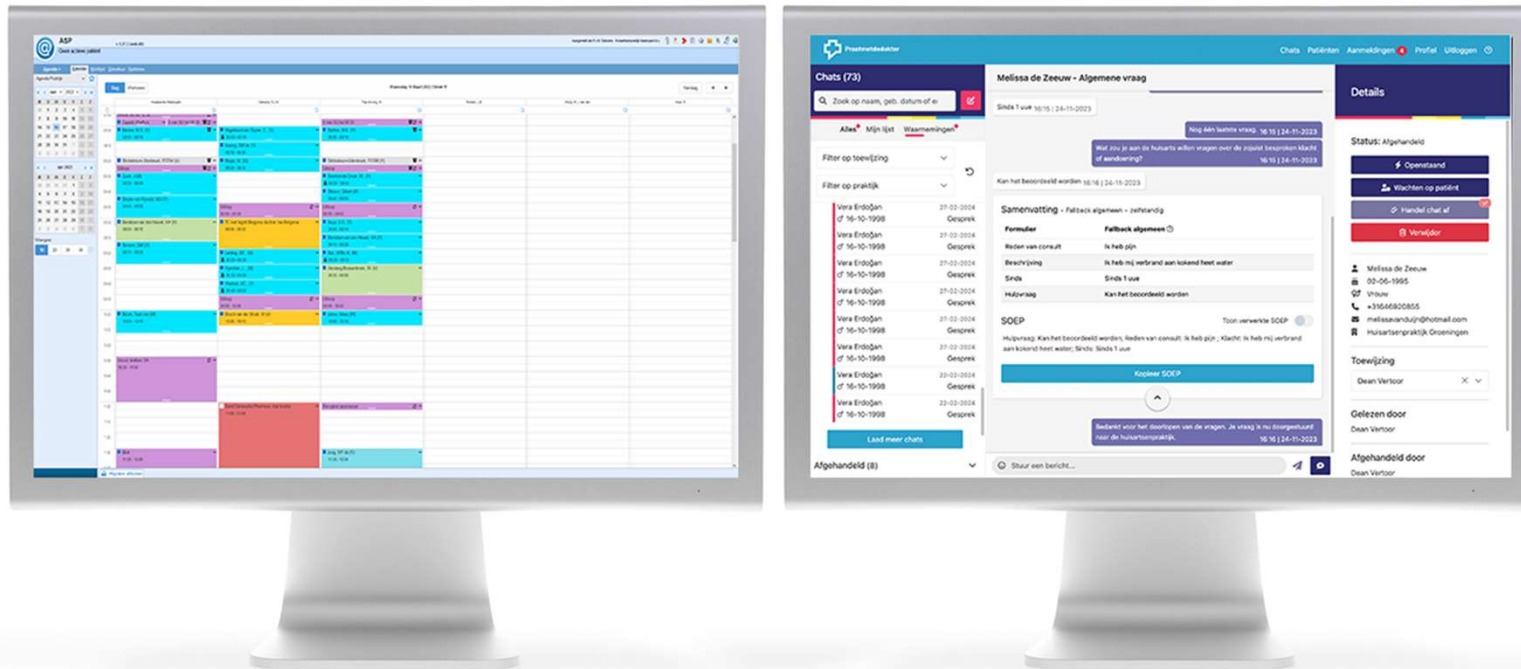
ASP
Geen actieve patiënt

Dag
Vandaag

Praktijkdokter
Chats Patiënten Aanmeldingen 4 Profiel Uitloggen

Chats (73)
Zoek op naam, geb. datum of e
Alles Mijn lijst Waarnemingen
Filter op toewijzing
Filter op praktijk

Vera Erdoğan 27-02-2024
16-10-1998 Gesprek
Vera Erdoğan 27-02-2024
16-10-1998 Gesprek
Vera Erdoğan 27-02-2024
16-10-1998 Gesprek
Vera Erdoğan 27-02-2024
16-10-1998 Gesprek
Vera Erdoğan 27-02-2024
16-10-1998 Gesprek
Vera Erdoğan 27-02-2024
16-10-1998 Gesprek
Vera Erdoğan 22-02-2024
16-10-1998 Gesprek
Vera Erdoğan 22-02-2024
16-10-1998 Gesprek
Laad meer chats
Afgehandeld (8)

Melissa de Zeeuw - Algemene vraag
Sinds 1 uur 16:15 | 24-11-2023
Nog één laatste vraag. 16:15 | 24-11-2023
Wat zou je aan de huisarts willen vragen over de zojuist besproken klacht of aandoening? 16:15 | 24-11-2023
Kan het beoordeeld worden 16:16 | 24-11-2023

Samenvatting - Fallback algemeen - zelfstandig
| Formulier | Fallback algemeen |
|---|---|
| Reden van consult | Ik heb pijn |
| Beschrijving | Ik heb mij verbrand aan kokend heet water |
| Sinds | Sinds 1 uur |
| Hulpvraag | Kan het beoordeeld worden |

SOEP
Toon verwerkte SOEP
Hulpvraag: Kan het beoordeeld worden; Reden van consult: Ik heb pijn ; Klacht: Ik heb mij verbrand aan kokend heet water; Sinds: Sinds 1 uur
Kopieer SOEP
Bedankt voor het doorlopen van de vragen. Je vraag is nu doorgestuurd naar de huisartsenpraktijk. 16:16 | 24-11-2023
Stuur een bericht...

Details
Status: Afgehandeld
Openstaand
Wachten op patiënt
Handel chat af
Verwijder
Melissa de Zeeuw
02-06-1995
Vrouw
+31646800855
melissavanduijn@hotmail.com
Huisartsenpraktijk Groeningen
Toewijzing
Dean Vertoor
Gelezen door
Dean Vertoor
Afgehandeld door
Dean Vertoor